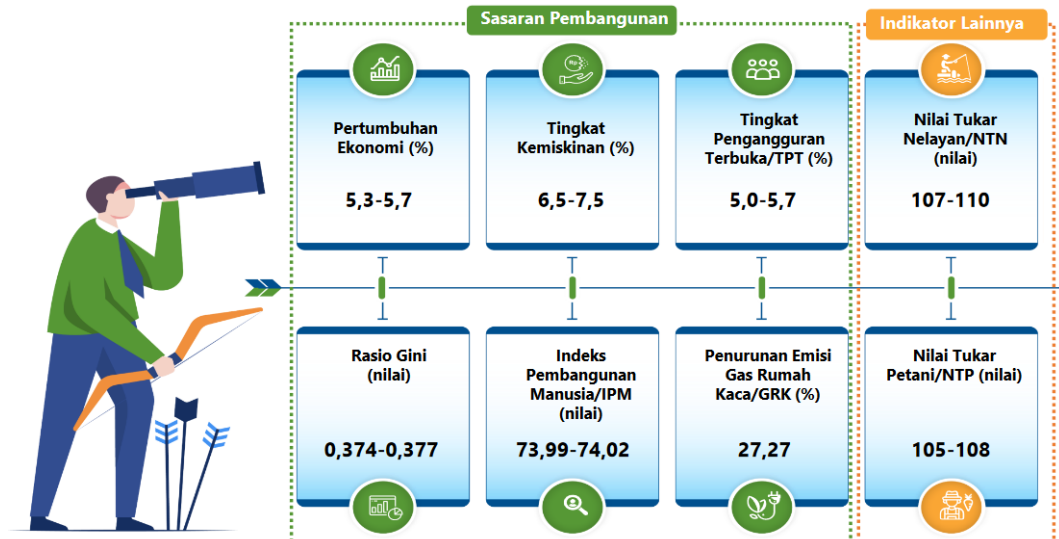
Sasaran Pembangunan

Indikator Lainnya

Pertumbuhan Ekonomi (%)

5,3-5,7

Tingkat Kemiskinan (%)

6,5-7,5

Tingkat Pengangguran Terbuka/TPT (%)

5,0-5,7

Nilai Tukar Nelayan/NTN (nilai)

107-110

Rasio Gini (nilai)

0,374-0,377

Indeks Pembangunan Manusia/IPM (nilai)

73,99-74,02

Penurunan Emisi Gas Rumah Kaca/GRK (%)

27,27

Nilai Tukar Petani/NTP (nilai)

105-108